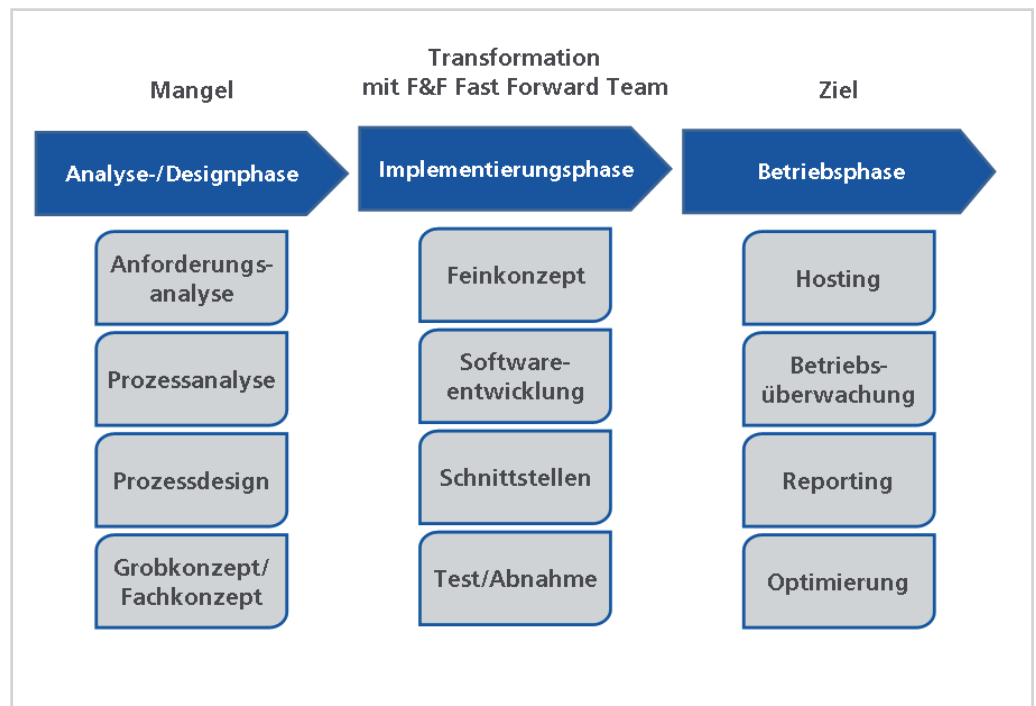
Mangel

Analyse-/Designphase

Anforderungsanalyse

Prozessanalyse

Prozessdesign

Grobkonzept/ Fachkonzept

Transformation mit F&F Fast Forward Team

Implementierungsphase

Feinkonzept

Softwareentwicklung

Schnittstellen

Test/Abnahme

Ziel

Betriebsphase

Hosting

Betriebsüberwachung

Reporting

Optimierung